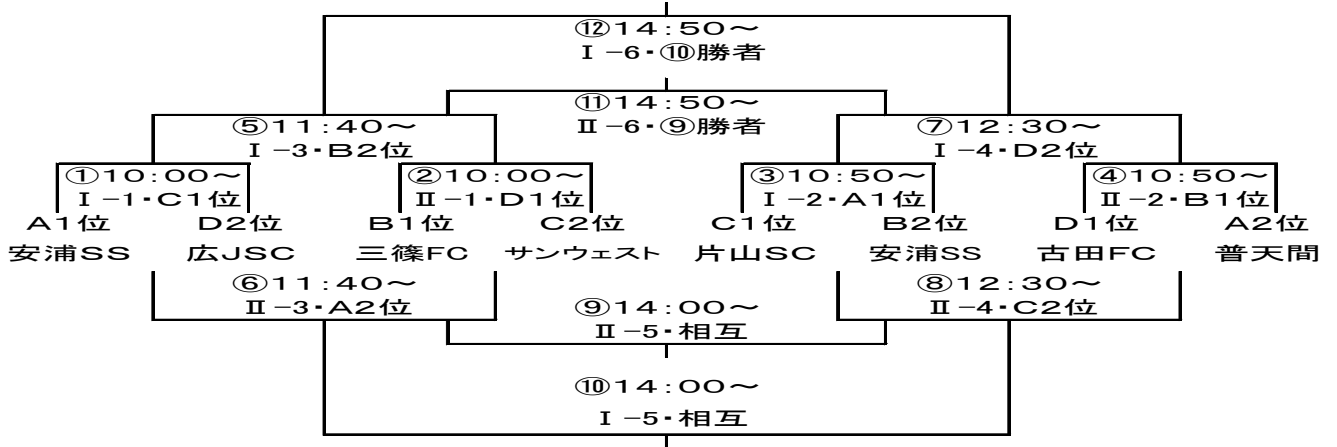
⑫14：50～
Ⅰ－6・⑩勝者

⑪14：50～
Ⅱ－6・⑨勝者

⑤11：40～
Ⅰ－3・B2位

⑦12：30～
Ⅰ－4・D2位

①10：00～
Ⅰ－1・C1位

②10：00～
Ⅱ－1・D1位

③10：50～
Ⅰ－2・A1位

④10：50～
Ⅱ－2・B1位

A1位 D2位 B1位 C2位 C1位 B2位 D1位 A2位

安浦SS 広JSC 三篠FC サンウェスト 片山SC 安浦SS 古田FC 普天間

⑥11：40～
Ⅱ－3・A2位

⑧12：30～
Ⅱ－4・C2位

⑨14：00～
Ⅱ－5・相互

⑩14：00～
Ⅰ－5・相互